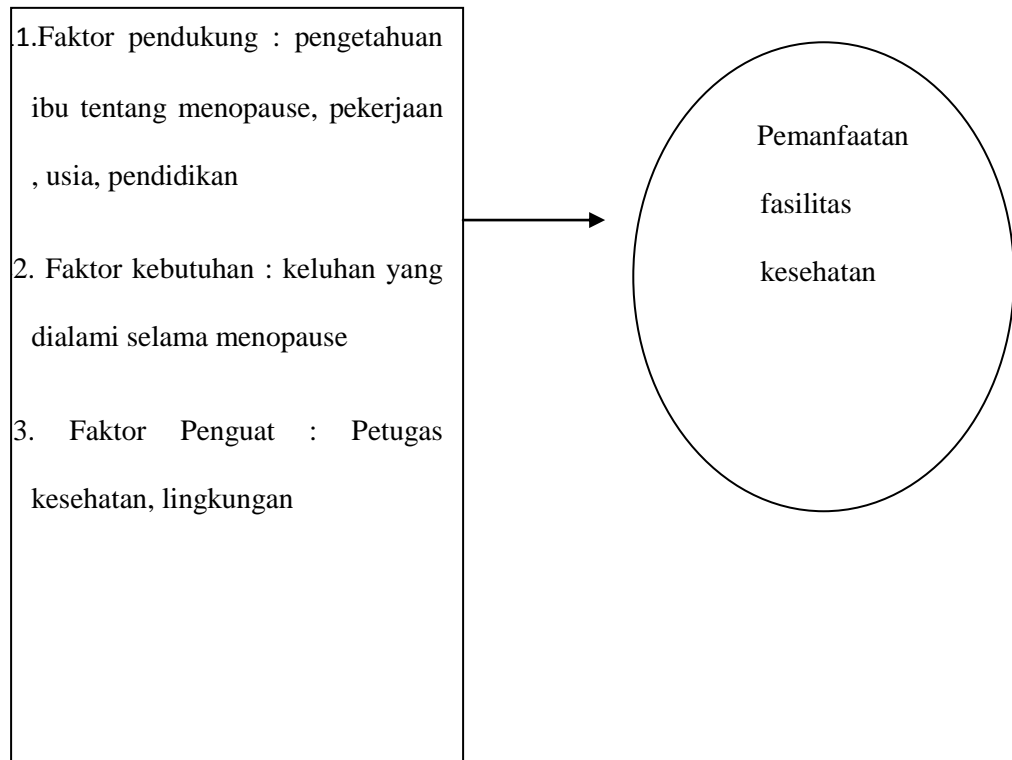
1.Faktor pendukung : pengetahuan ibu tentang menopause, pekerjaan , usia, pendidikan

2. Faktor kebutuhan : keluhan yang dialami selama menopause

3. Faktor Penguat : Petugas kesehatan, lingkungan

Pemanfaatan fasilitas kesehatan